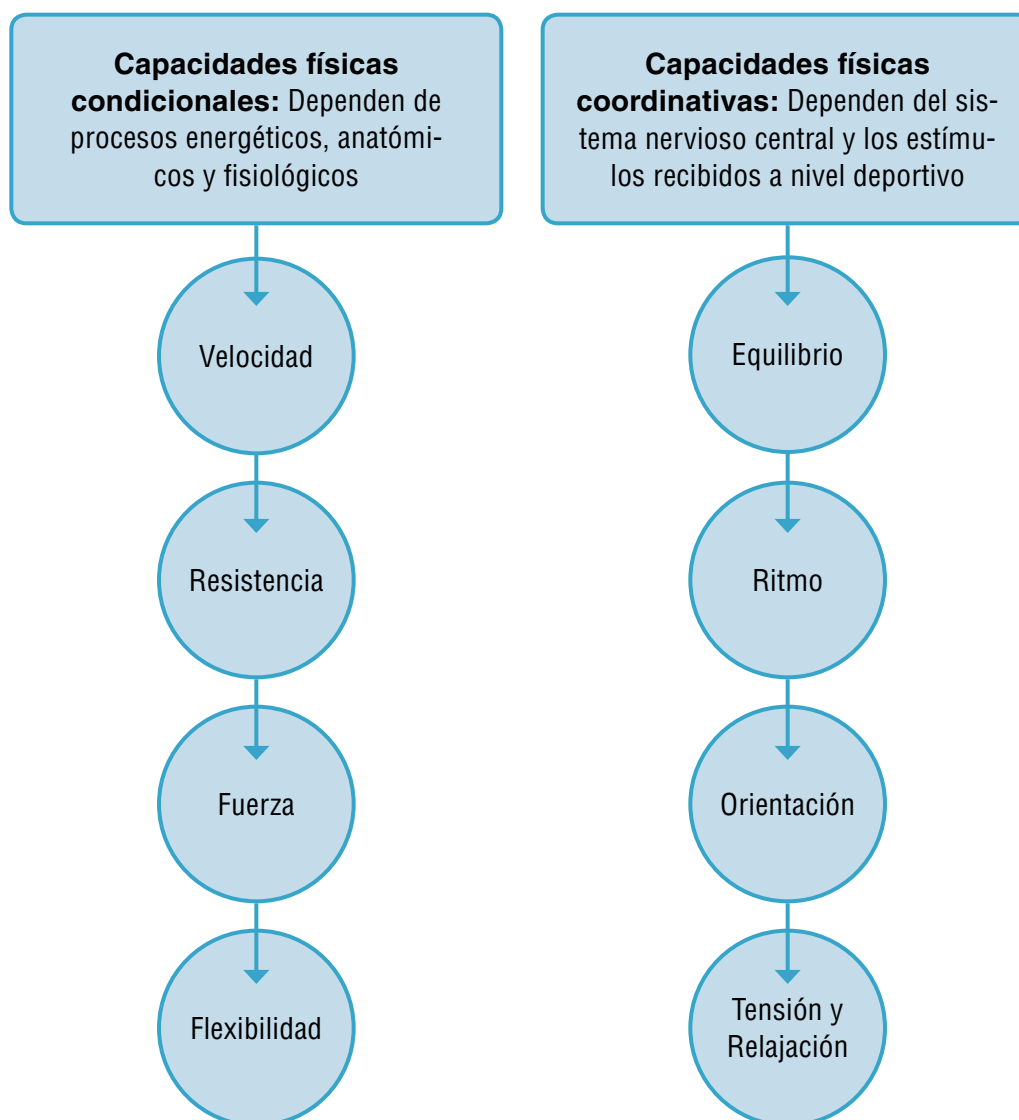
**Capacidades físicas condicionales:** Dependen de procesos energéticos, anatómicos y fisiológicos

Velocidad

Resistencia

Fuerza

Flexibilidad

**Capacidades físicas coordinativas:** Dependen del sistema nervioso central y los estímulos recibidos a nivel deportivo

Equilibrio

Ritmo

Orientación

Tensión y Relajación